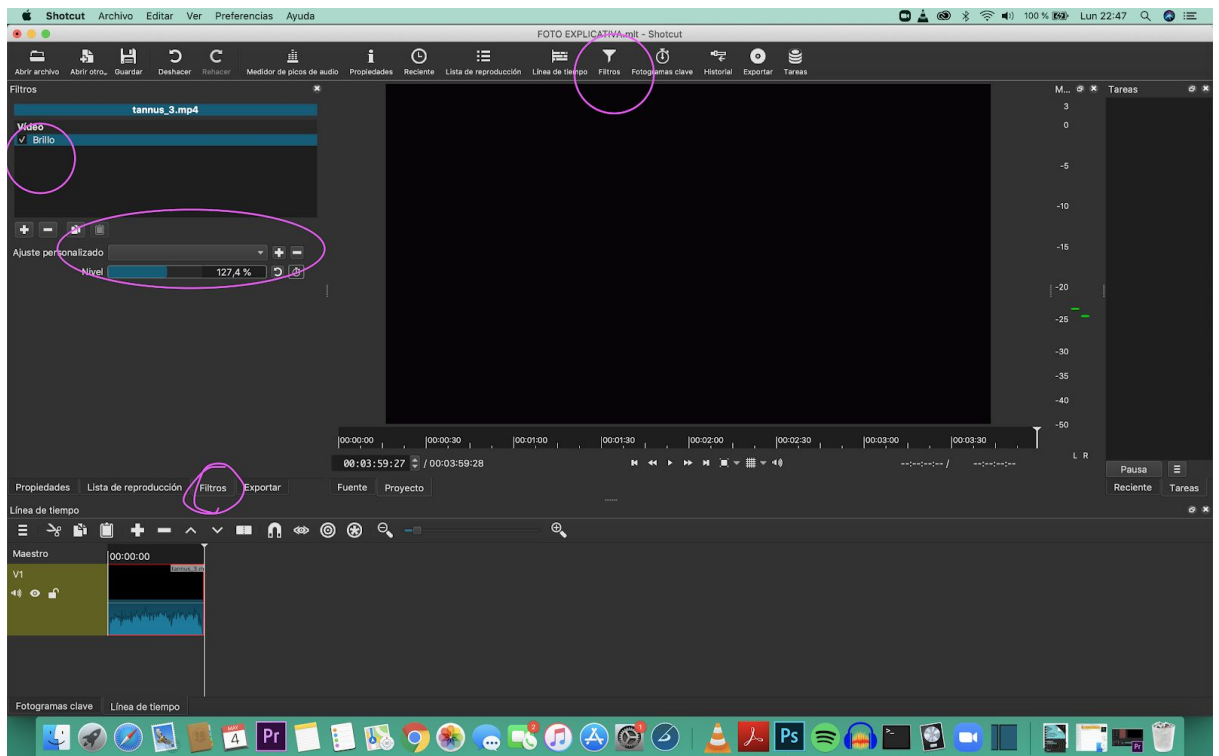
Shotcut Archivo Editar Ver Preferencias Ayuda

100 % Lun 22:47

FOTO EXPLICATIVA.mlt - Shotcut

Abrir archivo Abrir otro... Guardar Deshacer Rehacer Medidor de picos de audio Propiedades Reciente Lista de reproducción Línea de tiempo Filtros Fotogramas clave Historial Exportar Tareas

Filtros

tannus_3.mp4

Video
✓ Brillo

Ajuste personalizado

Nivel 127,4 %

M...

3
0
-5
-10
-15
-20
-25
-30
-35
-40
-50
L R

Tareas

00:00:00 00:00:30 00:01:00 00:01:30 00:02:00 00:02:30 00:03:00 00:03:30

00:03:59:27 / 00:03:59:28

--:--:--:-- / --:--:--:--

Propiedades Lista de reproducción Filtros Exportar

Fuente Proyecto

Pausa

Reciente Tareas

Línea de tiempo

Maestro 00:00:00

V1

tannus_3.m

Fotogramas clave Línea de tiempo

4
Pr
Ps
Pr